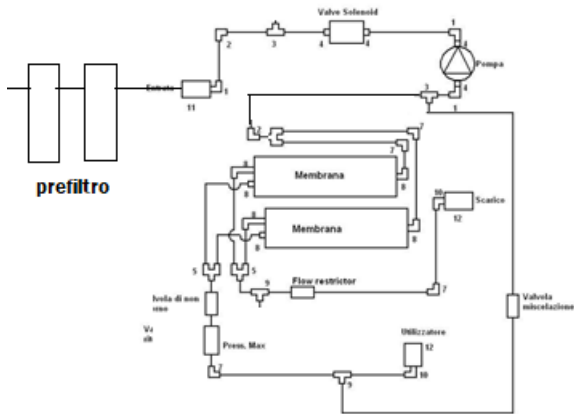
Valve Solenoid

1

2

3

4

4

1

4

Pompa

Entrata

11

1

3

4

1

7

7

Membrana

8

8

8

10

Scarico

12

Membrana

8

8

8

5

5

9

Flow restrictor

7

Ivola di non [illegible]

Valvola miscelazione

Va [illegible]

Utilizzatore

12

Press. Max

10

9

prefiltro